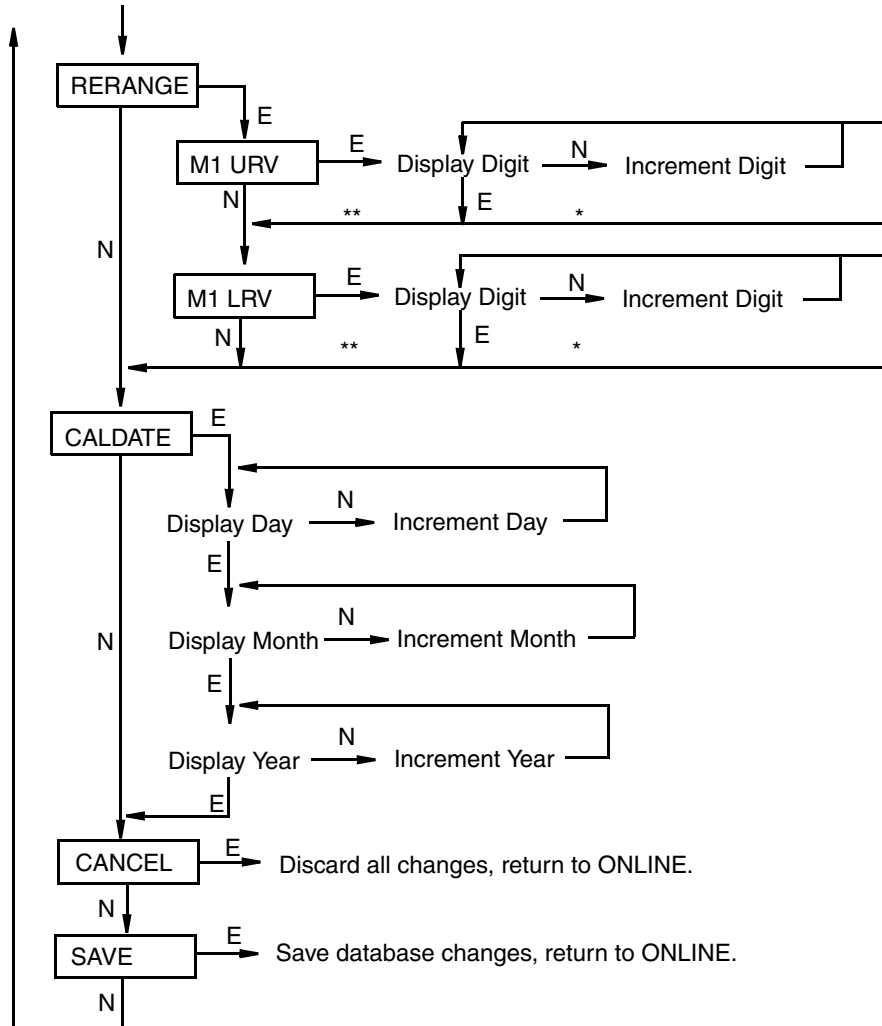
RERANGE
E
M1 URV
E
Display Digit
N
Increment Digit
N
**
E
*
N
M1 LRV
E
Display Digit
N
Increment Digit
N
**
E
*
CALDATE
E
Display Day
N
Increment Day
E
N
Display Month
N
Increment Month
E
Display Year
N
Increment Year
E
CANCEL
E
Discard all changes, return to ONLINE.
N
SAVE
E
Save database changes, return to ONLINE.
N